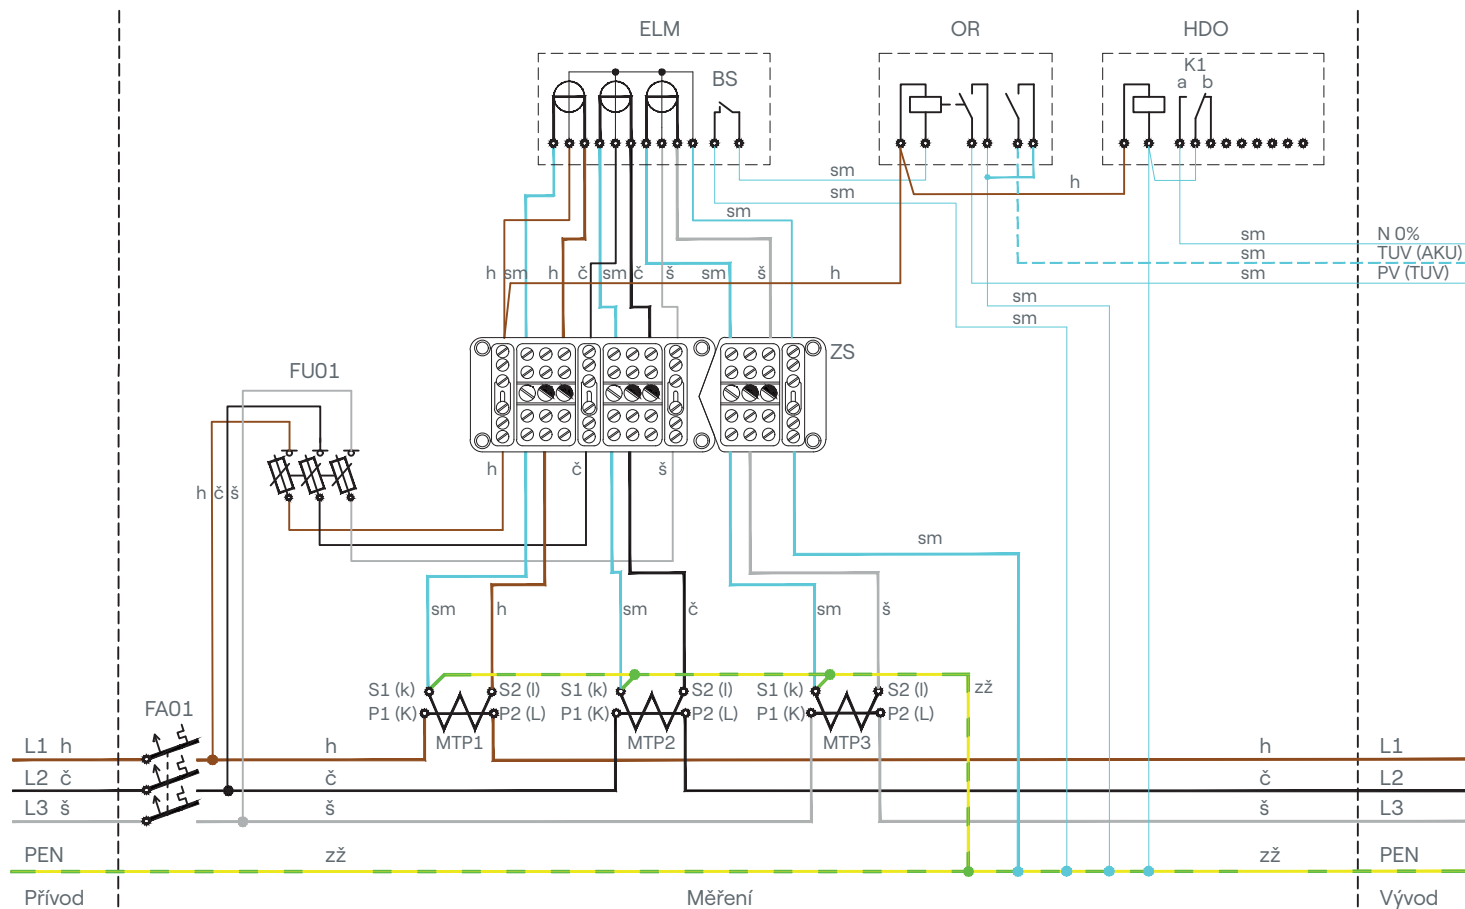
ELM

OR

HDO

BS

K1
a b

sm
sm
h
sm

sm
sm
sm
N 0%
TUV (AKU)
PV (TUV)

h sm h č sm č š sm š h

sm
sm

ZS

FU01

h č š

h č š

sm

sm h sm č sm š

S1 (k) S2 (l) S1 (k) S2 (l) S1 (k) S2 (l)
P1 (K) P2 (L) P1 (K) P2 (L) P1 (K) P2 (L)
MTP1 MTP2 MTP3

zž

FA01

L1 h
L2 č
L3 š
PEN

h
č
š
zž

h
č
š
zž

L1
L2
L3
PEN

Přívod

Měření

Vývod